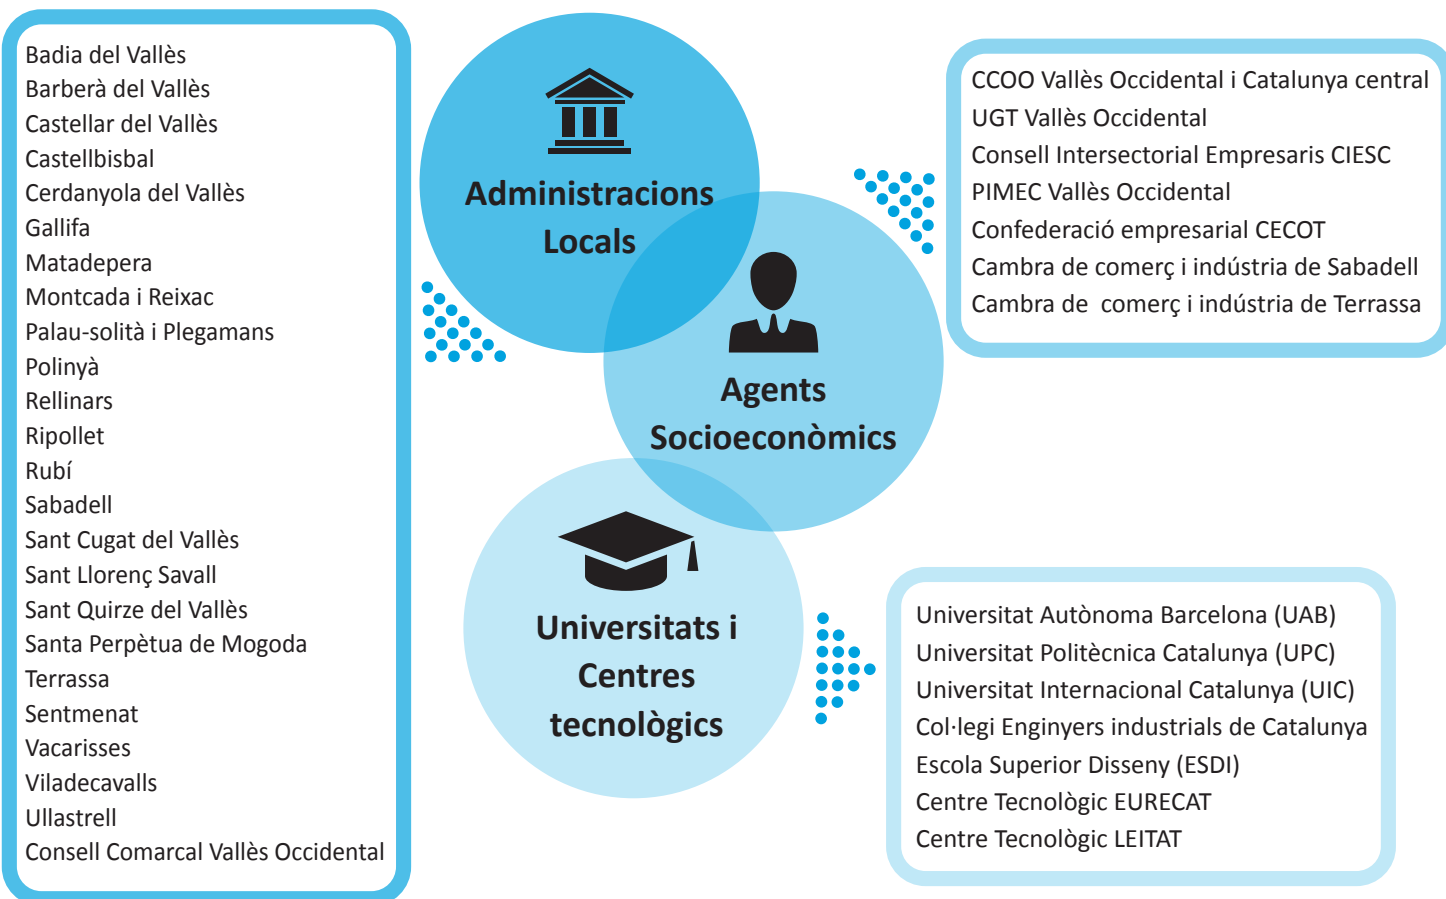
Badia del Vallès
Barberà del Vallès
Castellar del Vallès
Castellbisbal
Cerdanyola del Vallès
Gallifa
Matadepera
Montcada i Reixac
Palau-solità i Plegamans
Polinyà
Rellinars
Ripollet
Rubí
Sabadell
Sant Cugat del Vallès
Sant Llorenç Savall
Sant Quirze del Vallès
Santa Perpètua de Mogoda
Terrassa
Sentmenat
Vacarisses
Viladecavalls
Ullastrell
Consell Comarcal Vallès Occidental

Administracions Locals

Agents Socioeconòmics

Universitats i Centres tecnològics

CCOO Vallès Occidental i Catalunya central
UGT Vallès Occidental
Consell Intersectorial Empresaris CIESC
PIMEC Vallès Occidental
Confederació empresarial CECOT
Cambra de comerç i indústria de Sabadell
Cambra de comerç i indústria de Terrassa

Universitat Autònoma Barcelona (UAB)
Universitat Politècnica Catalunya (UPC)
Universitat Internacional Catalunya (UIC)
Col·legi Enginyers industrials de Catalunya
Escola Superior Disseny (ESDI)
Centre Tecnològic EURECAT
Centre Tecnològic LEITAT